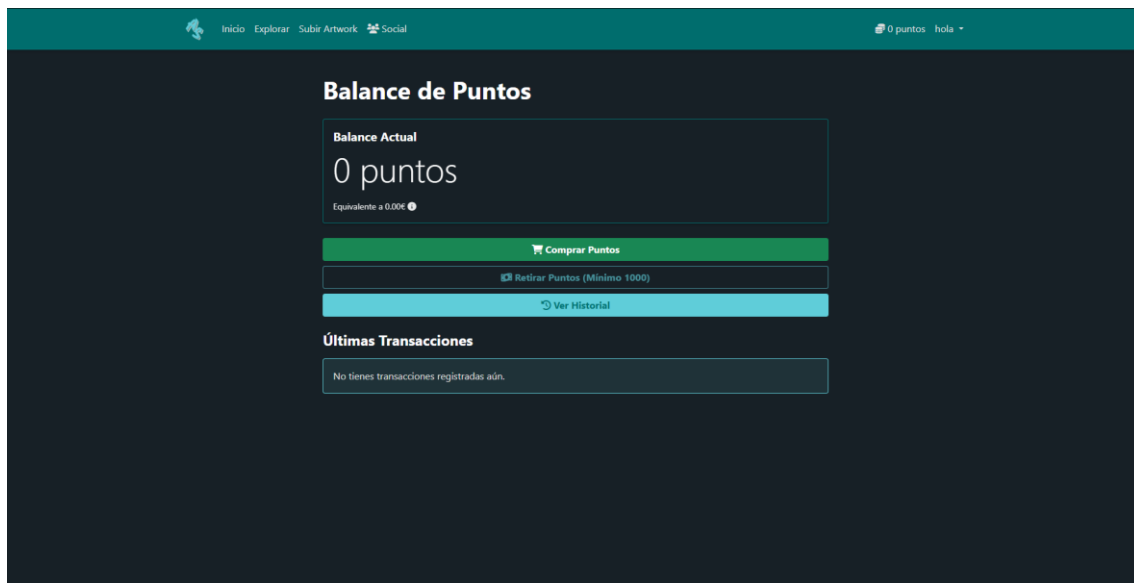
Inicio Explorar Subir Artwork Social

0 puntos hola

Balance de Puntos

Balance Actual

0 puntos

Equivalente a 0.00€

Comprar Puntos

Retirar Puntos (Mínimo 1000)

Ver Historial

Últimas Transacciones

No tienes transacciones registradas aún.